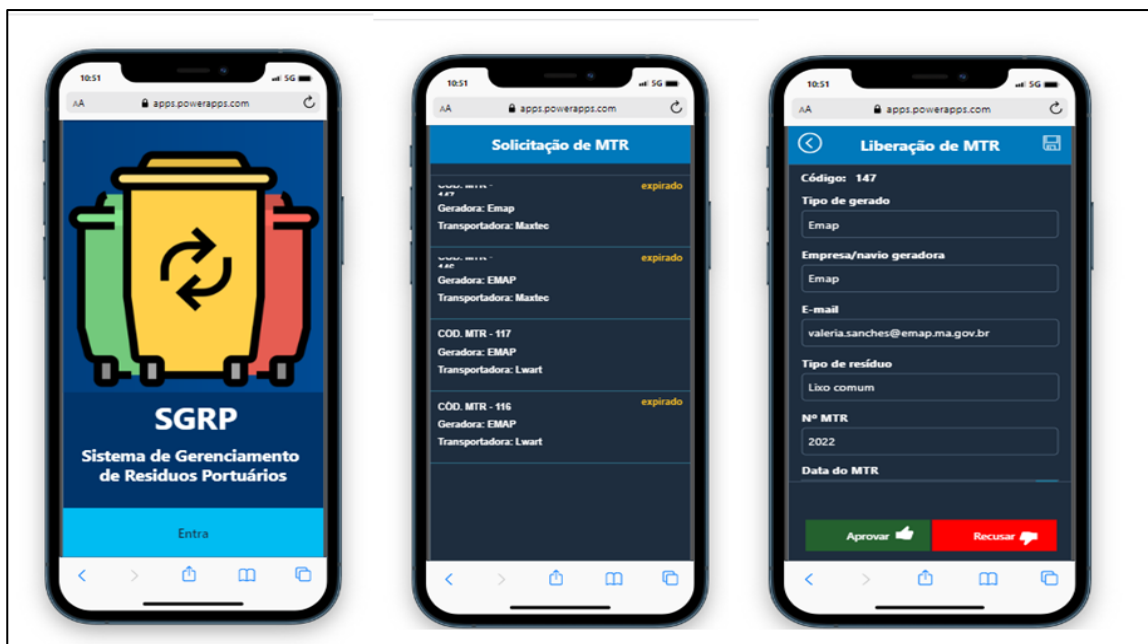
10:51
5G
AA apps.powerapps.com

SGRP

Sistema de Gerenciamento de Resíduos Portuários

Entra

10:51
5G
AA apps.powerapps.com

Solicitação de MTR

COD. MTR - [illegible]
expirado
Geradora: Emap
Transportadora: Maxtec

COD. MTR - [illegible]
expirado
Geradora: EMAP
Transportadora: Maxtec

COD. MTR - 117
Geradora: EMAP
Transportadora: Lwart

CÓD. MTR - 116
expirado
Geradora: EMAP
Transportadora: Lwart

10:51
5G
AA apps.powerapps.com

Liberação de MTR

Código: 147

Tipo de gerado
Emap

Empresa/navio geradora
Emap

E-mail
valeria.sanches@emap.ma.gov.br

Tipo de resíduo
Lixo comum

Nº MTR
2022

Data do MTR

Aprovar

Recusar